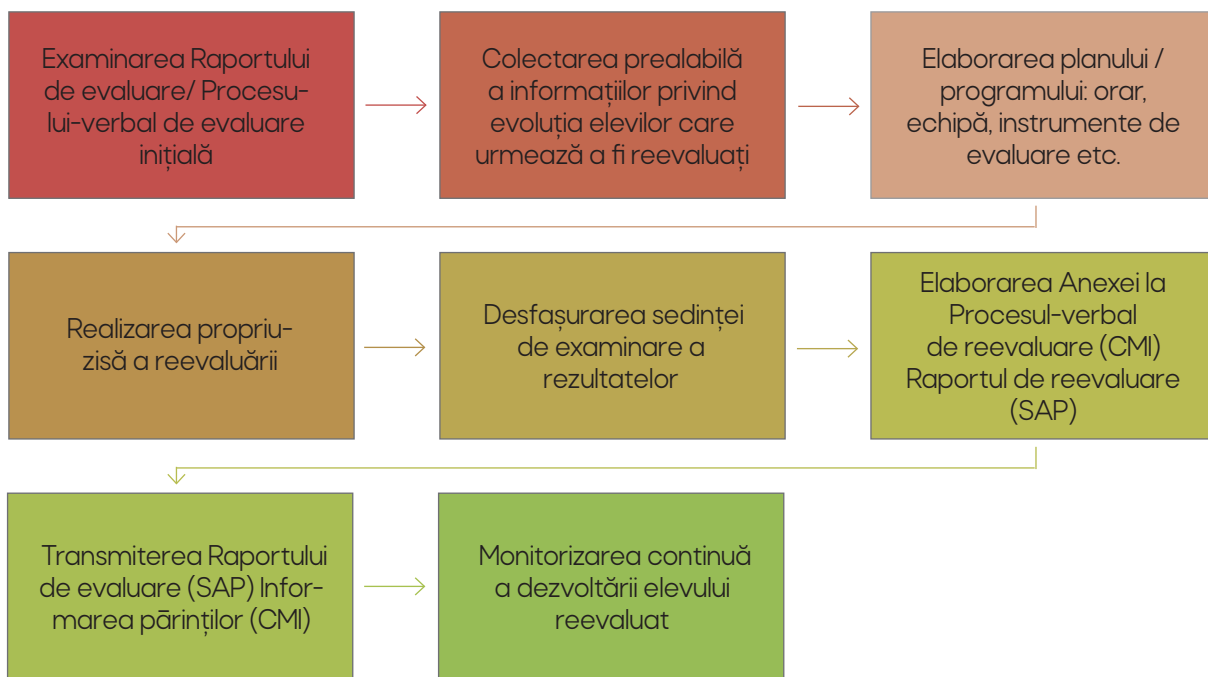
Examinarea Raportului de evaluare/ Procesului-verbal de evaluare inițială

Colectarea prealabilă a informațiilor privind evoluția elevilor care urmează a fi reevaluați

Elaborarea planului / programului: orar, echipă, instrumente de evaluare etc.

Realizarea propriuzisă a reevaluării

Desfașurarea sedinței de examinare a rezultatelor

Elaborarea Anexei la Procesul-verbal de reevaluare (CMI) Raportul de reevaluare (SAP)

Transmiterea Raportului de evaluare (SAP) Informarea părinților (CMI)

Monitorizarea continuă a dezvoltării elevului reevaluat